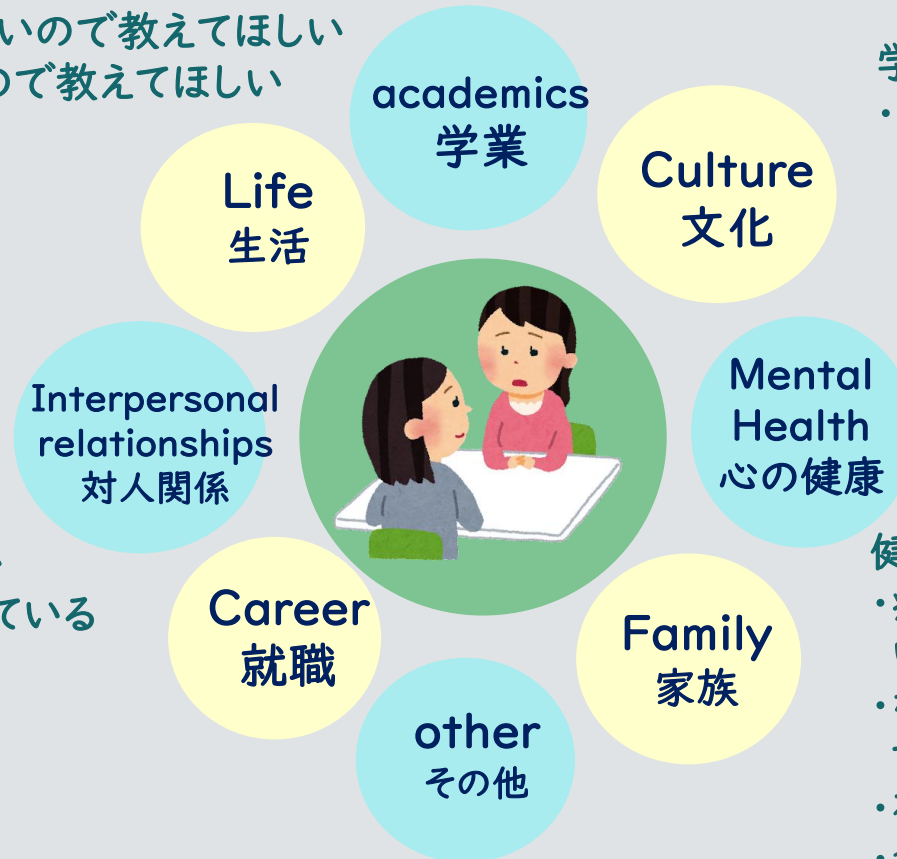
いので教えてほしい
ので教えてほしい

academics
学業

Life
生活

Culture
文化

Interpersonal relationships
対人関係

Mental Health
心の健康

Career
就職

Family
家族

other
その他

ている

学
・

健
・
・
・